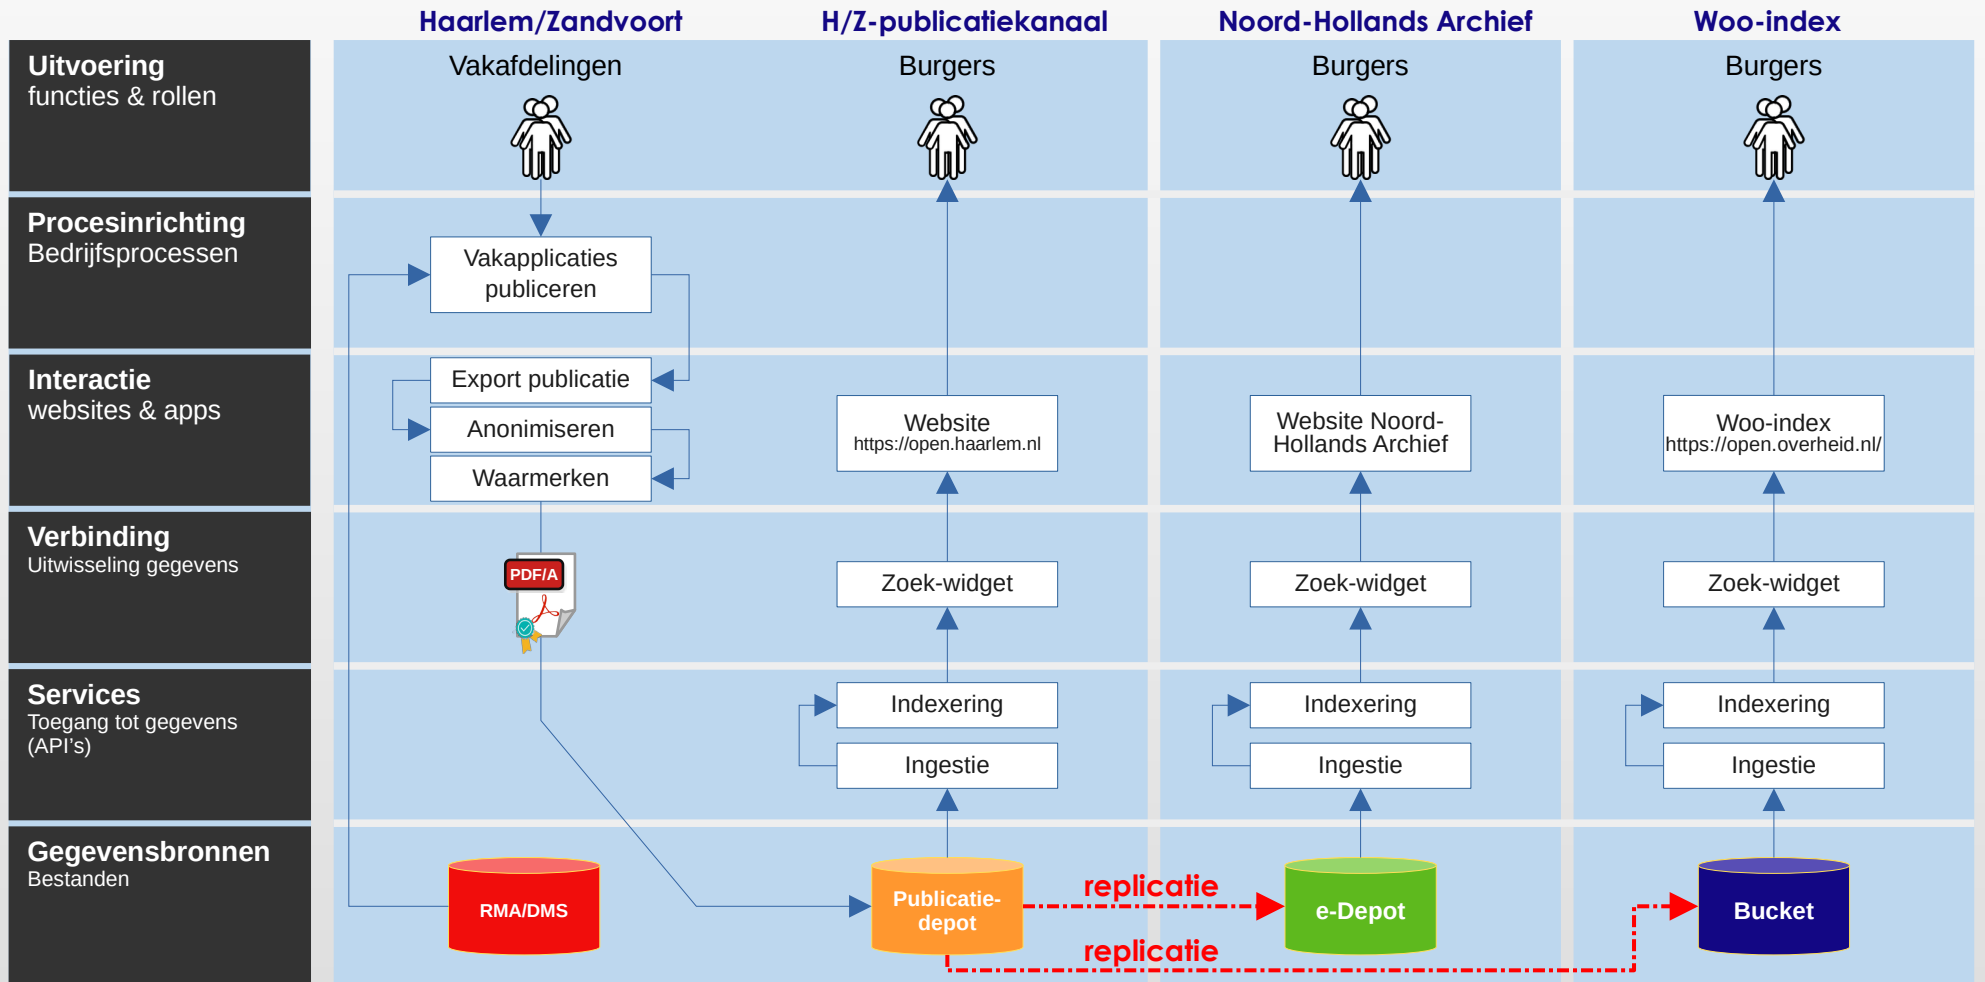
Haarlem/Zandvoort

H/Z-publicatiekanaal

Noord-Hollands Archief

Woo-index

**Uitvoering**
functies & rollen

Vakafdelingen

Burgers

Burgers

Burgers

**Procesinrichting**
Bedrijfsprocessen

Vakapplicaties publiceren

**Interactie**
websites & apps

Export publicatie

Anonimiseren

Waarmerken

Website
https://open.haarlem.nl

Website Noord-Hollands Archief

Woo-index
https://open.overheid.nl/

**Verbinding**
Uitwisseling gegevens

PDF/A

Zoek-widget

Zoek-widget

Zoek-widget

**Services**
Toegang tot gegevens (API's)

Indexering

Ingestie

Indexering

Ingestie

Indexering

Ingestie

**Gegevensbronnen**
Bestanden

RMA/DMS

Publicatie-depot

replicatie

e-Depot

replicatie

Bucket